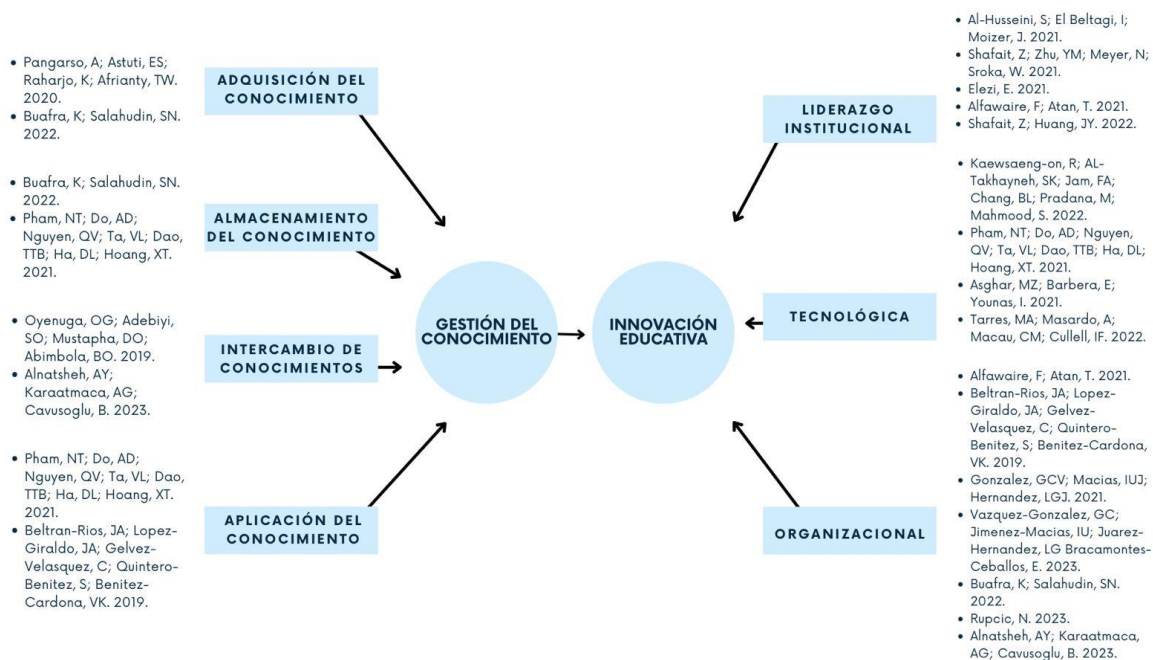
• Pangarso, A; Astuti, ES; Raharjo, K; Afrianty, TW. 2020.
• Buafra, K; Salahudin, SN. 2022.

ADQUISICIÓN DEL CONOCIMIENTO

• Buafra, K; Salahudin, SN. 2022.
• Pham, NT; Do, AD; Nguyen, QV; Ta, VL; Dao, TTB; Ha, DL; Hoang, XT. 2021.

ALMACENAMIENTO DEL CONOCIMIENTO

• Oyenuga, OG; Adebiyi, SO; Mustapha, DO; Abimbola, BO. 2019.
• Alnatsheh, AY; Karaatmaca, AG; Cavusoglu, B. 2023.

INTERCAMBIO DE CONOCIMIENTOS

• Pham, NT; Do, AD; Nguyen, QV; Ta, VL; Dao, TTB; Ha, DL; Hoang, XT. 2021.
• Beltran-Rios, JA; Lopez-Giraldo, JA; Gelvez-Velasquez, C; Quintero-Benitez, S; Benitez-Cardona, VK. 2019.

APLICACIÓN DEL CONOCIMIENTO

GESTIÓN DEL CONOCIMIENTO

INNOVACIÓN EDUCATIVA

• Al-Husseini, S; El Beltagi, I; Moizer, J. 2021.
• Shafait, Z; Zhu, YM; Meyer, N; Sroka, W. 2021.
• Elezi, E. 2021.
• Alfawaire, F; Atan, T. 2021.
• Shafait, Z; Huang, JY. 2022.

LIDERAZGO INSTITUCIONAL

• Kaewsaeng-on, R; AL-Takhayneh, SK; Jam, FA; Chang, BL; Pradana, M; Mahmood, S. 2022.
• Pham, NT; Do, AD; Nguyen, QV; Ta, VL; Dao, TTB; Ha, DL; Hoang, XT. 2021.
• Asghar, MZ; Barbera, E; Younas, I. 2021.
• Tarres, MA; Masardo, A; Macau, CM; Cullell, IF. 2022.

TECNOLÓGICA

• Alfawaire, F; Atan, T. 2021.
• Beltran-Rios, JA; Lopez-Giraldo, JA; Gelvez-Velasquez, C; Quintero-Benitez, S; Benitez-Cardona, VK. 2019.
• Gonzalez, GCV; Macias, IUJ; Hernandez, LGJ. 2021.
• Vazquez-Gonzalez, GC; Jimenez-Macias, IU; Juarez-Hernandez, LG Bracamontes-Ceballos, E. 2023.
• Buafra, K; Salahudin, SN. 2022.
• Rupcic, N. 2023.
• Alnatsheh, AY; Karaatmaca, AG; Cavusoglu, B. 2023.

ORGANIZACIONAL